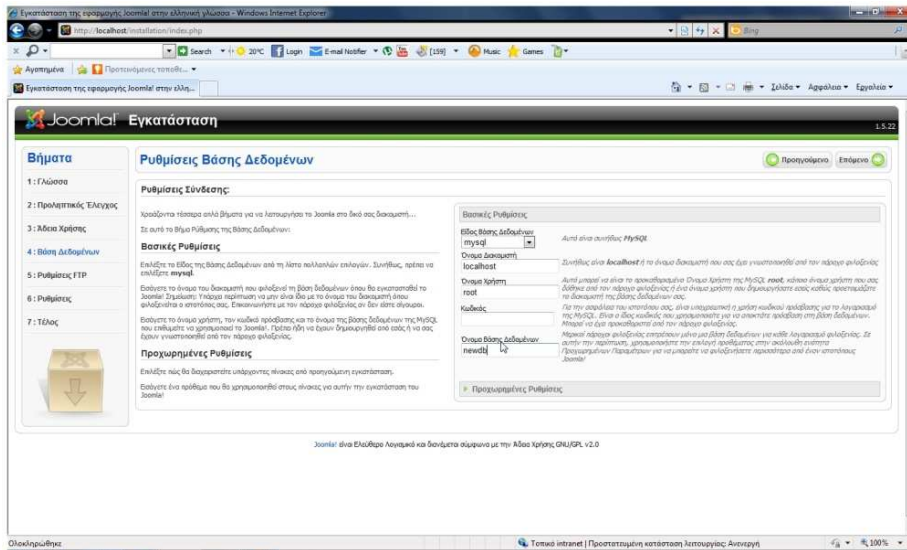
Εγκατάσταση της εφαρμογής Joomla! στην ελληνική γλώσσα - Windows Internet Explorer

http://localhost/installation/index.php

Bing

Search 20°C Login E-mail Notifier [159] Music Games

Αγαπημένα Προτεινόμενες τοποθε...

Εγκατάσταση της εφαρμογής Joomla! στην ελλη...

Σελίδα Ασφάλεια Εργαλεία

Joomla! Εγκατάσταση

1.5.22

Βήματα

1 : Γλώσσα

2 : Προληπτικός Έλεγχος

3 : Άδεια Χρήσης

4 : Βάση Δεδομένων

5 : Ρυθμίσεις FTP

6 : Ρυθμίσεις

7 : Τέλος

Ρυθμίσεις Βάσης Δεδομένων

Προηγούμενο Επόμενο

Ρυθμίσεις Σύνδεσης:

Χρειάζονται τέσσερα απλά βήματα για να λειτουργήσει το Joomla στο δικό σας διακομιστή...

Σε αυτό το Βήμα Ρύθμισης της Βάσης Δεδομένων:

Βασικές Ρυθμίσεις

Επιλέξτε το Είδος της Βάσης Δεδομένων από τη λίστα πολλαπλών επιλογών. Συνήθως, πρέπει να επιλέξετε mysql.

Εισάγετε το όνομα του διακομιστή που φιλοξενεί τη βάση δεδομένων όπου θα εγκατασταθεί το Joomla! Σημείωση: Υπάρχει περίπτωση να μην είναι ίδιο με το όνομα του διακομιστή όπου φιλοξενείται ο ιστοτόπος σας. Επικοινωνήστε με τον πάροχο φιλοξενίας αν δεν είστε σίγουροι.

Εισάγετε το όνομα χρήστη, τον κωδικό πρόσβασης και το όνομα της βάσης δεδομένων την MySQL που επιθυμείτε να χρησιμοποιεί το Joomla!. Πρέπει ήδη να έχουν δημιουργηθεί από εσάς ή να σας έχουν γνωστοποιηθεί από τον πάροχο φιλοξενίας.

Προχωρημένες Ρυθμίσεις

Επιλέξτε πώς θα διαχειριστείτε υπάρχοντες πίνακες από προηγούμενη εγκατάσταση.

Εισάγετε ένα πρόθεμα που θα χρησιμοποιηθεί στους πίνακες για αυτήν την εγκατάσταση του Joomla!

Βασικές Ρυθμίσεις

Είδος Βάσης Δεδομένων
mysql

Αυτό είναι συνήθως MySQL

Όνομα Διακομιστή
localhost

Συνήθως είναι localhost ή το όνομα διακομιστή που σας έχει γνωστοποιηθεί από τον πάροχο φιλοξενίας

Όνομα Χρήστη
root

Αυτό μπορεί να είναι το προκαθορισμένο Όνομα Χρήστη της MySQL root, κάποιο όνομα χρήστη που σας δόθηκε από τον πάροχο φιλοξενίας ή ένα όνομα χρήστη που δημιουργήσατε εσείς καθώς προετοιμάζατε το διακομιστή της βάσης δεδομένων σας.

Κωδικός

Για την ασφάλεια του ιστοτόπου σας, είναι υποχρεωτική η χρήση κωδικού πρόσβασης για το λογαριασμό της MySQL. Είναι ο ίδιος κωδικός που χρησιμοποιείτε για να αποκτάτε πρόσβαση στη βάση δεδομένων. Μπορεί να έχει προκαθοριστεί από τον πάροχο φιλοξενίας.

Όνομα Βάσης Δεδομένων
newdb

Μερικοί πάροχοι φιλοξενίας επιτρέπουν μόνο μία βάση δεδομένων για κάθε λογαριασμό φιλοξενίας. Σε αυτήν την περίπτωση, χρησιμοποιήστε την επιλογή προθέματος στην ακόλουθη ενότητα Προχωρημένων Παραμέτρων για να μπορείτε να φιλοξενήσετε περισσότερο από έναν ιστοτόπους Joomla!

Προχωρημένες Ρυθμίσεις

Joomla! είναι Ελεύθερο Λογισμικό και διανέμεται σύμφωνα με την Άδεια Χρήσης GNU/GPL v2.0

Ολοκληρώθηκε

Τοπικό intranet | Προστατευμένη κατάσταση λειτουργίας: Ανενεργή

100%